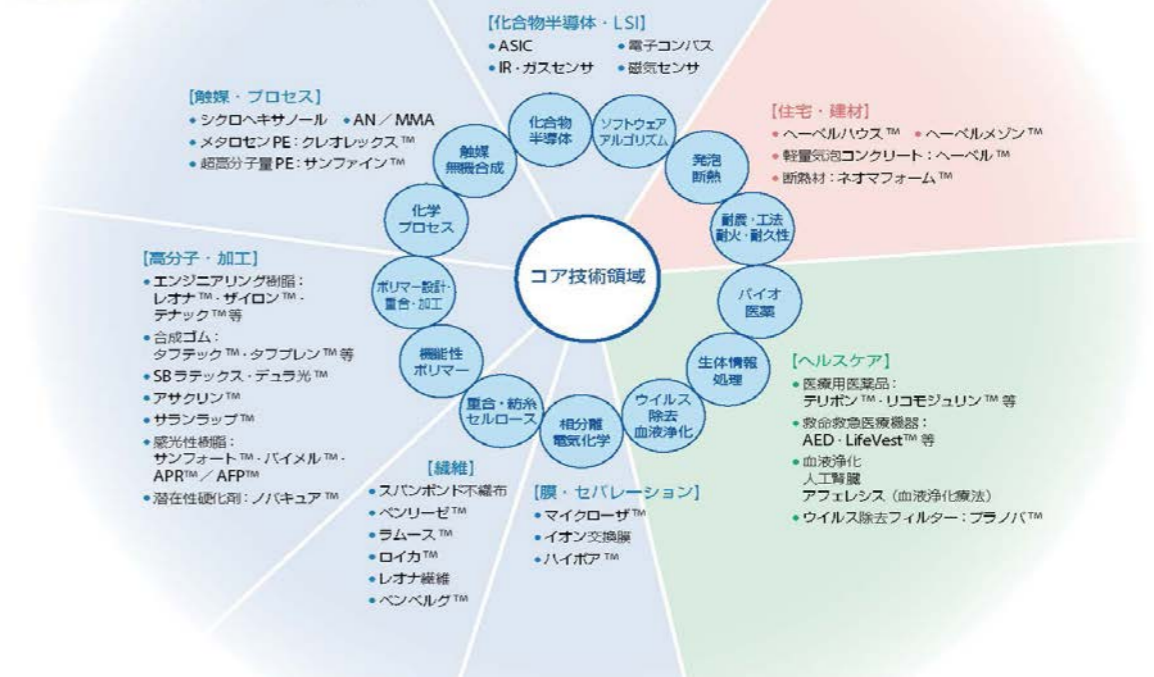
【化合物半導体・LSI】
• ASIC • 電子コンパス
• IR・ガスセンサ • 磁気センサ

【触媒・プロセス】
• シクロヘキサノール • AN／MMA
• メタロセンPE：クレオレックス™
• 超高分子量PE：サンファイン™

【住宅・建材】
• ヘーベルハウス™ • ヘーベルメゾン™
• 軽量気泡コンクリート：ヘーベル™
• 断熱材：ネオマフォーム™

【高分子・加工】
• エンジニアリング樹脂：レオナ™・ザイロン™・テナック™等
• 合成ゴム：タフテック™・タフプレン™等
• SBラテックス・デュラ光™
• アサクリン™
• サランラップ™
• 感光性樹脂：サンフォート™・パイメル™・APR™／AFP™
• 潜在性硬化剤：ノバキュア™

化合物半導体
ソフトウェアアルゴリズム
発泡断熱
耐震・工法耐火・耐久性
バイオ医薬
生体情報処理
ウイルス除去血液浄化
相分離電気化学
重合・紡糸セルロース
機能性ポリマー
ポリマー設計・重合・加工
化学プロセス
触媒無機合成
コア技術領域

【ヘルスケア】
• 医療用医薬品：テリボン™・リコモジュリン™等
• 救命救急医療機器：AED・LifeVest™等
• 血液浄化 人工腎臓 アフェレシス（血液浄化療法）
• ウイルス除去フィルター：プラノバ™

【繊維】
• スパンボンド不織布
• ベンリーゼ™
• ラムース™
• ロイカ™
• レオナ繊維
• ベンベルグ™

【膜・セパレーション】
• マイクローザ™
• イオン交換膜
• ハイポア™